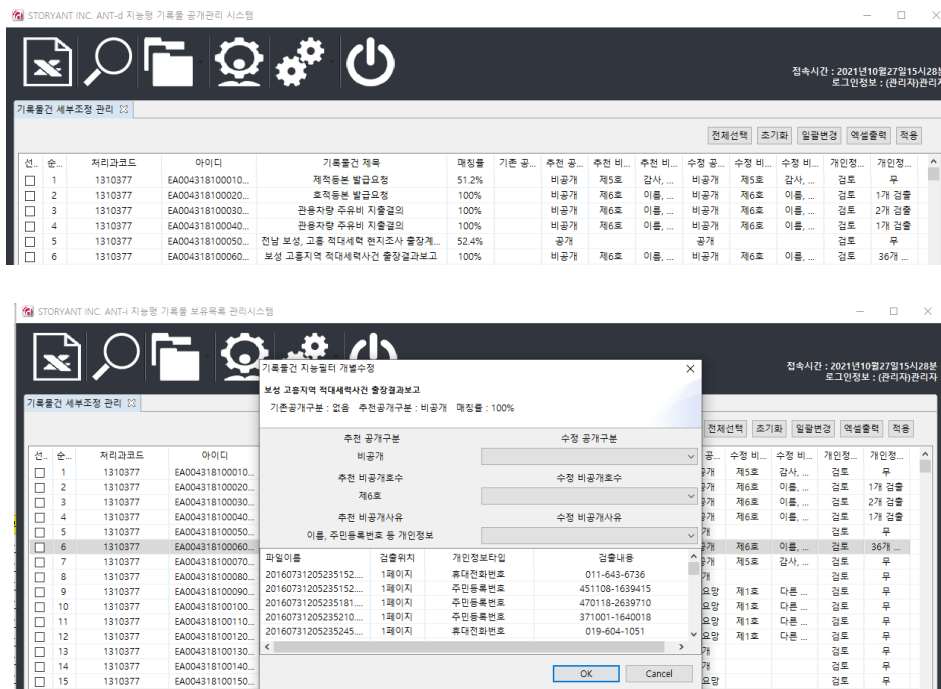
STORYANT INC. ANT-d 지능형 기록물 공개관리 시스템

접속시간 : 2021년10월27일15시28분
로그인정보 : (관리자)관리자

기록물건 세부조정 관리

전체선택 초기화 일괄변경 엑셀출력 적용

| 선... | 순... | 처리과코드 | 아이디 | 기록물건 제목 | 매칭률 | 기존 공... | 추천 공... | 추천 비... | 추천 비... | 수정 공... | 수정 비... | 수정 비... | 개인정... | 개인정... |
|---|---|---|---|---|---|---|---|---|---|---|---|---|---|---|
| ☐ | 1 | 1310377 | EA004318100010... | 제적등본 발급요청 | 51.2% | | 비공개 | 제5호 | 감사, ... | 비공개 | 제5호 | 감사, ... | 검토 | 무 |
| ☐ | 2 | 1310377 | EA004318100020... | 호적등본 발급요청 | 100% | | 비공개 | 제6호 | 이름, ... | 비공개 | 제6호 | 이름, ... | 검토 | 1개 검출 |
| ☐ | 3 | 1310377 | EA004318100030... | 관용차량 주유비 지출결의 | 100% | | 비공개 | 제6호 | 이름, ... | 비공개 | 제6호 | 이름, ... | 검토 | 2개 검출 |
| ☐ | 4 | 1310377 | EA004318100040... | 관용차량 주유비 지출결의 | 100% | | 비공개 | 제6호 | 이름, ... | 비공개 | 제6호 | 이름, ... | 검토 | 1개 검출 |
| ☐ | 5 | 1310377 | EA004318100050... | 전남 보성, 고흥 적대세력 현지조사 출장계... | 52.4% | | 공개 | | | 공개 | | | 검토 | 무 |
| ☐ | 6 | 1310377 | EA004318100060... | 보성 고흥지역 적대세력사건 출장결과보고 | 100% | | 비공개 | 제6호 | 이름, ... | 비공개 | 제6호 | 이름, ... | 검토 | 36개 ... |

STORYANT INC. ANT-i 지능형 기록물 보유목록 관리시스템

접속시간 : 2021년10월27일15시28분
로그인정보 : (관리자)관리자

기록물건 세부조정 관리

전체선택 초기화 일괄변경 엑셀출력 적용

기록물건 지능필터 개별수정

보성 고흥지역 적대세력사건 출장결과보고
기존공개구분 : 없음 추천공개구분 : 비공개 매칭률 : 100%

추천 공개구분
비공개
수정 공개구분

추천 비공개호수
제6호
수정 비공개호수

추천 비공개사유
이름, 주민등록번호 등 개인정보
수정 비공개사유

| 파일이름 | 검출위치 | 개인정보타입 | 검출내용 |
|---|---|---|---|
| 20160731205235152... | 1페이지 | 휴대전화번호 | 011-643-6736 |
| 20160731205235152... | 1페이지 | 주민등록번호 | 451108-1639415 |
| 20160731205235181... | 1페이지 | 주민등록번호 | 470118-2639710 |
| 20160731205235210... | 1페이지 | 주민등록번호 | 371001-1640018 |
| 20160731205235245... | 1페이지 | 휴대전화번호 | 019-604-1051 |

OK Cancel

| 선... | 순... | 처리과코드 | 아이디 | ... | 수정 비... | 수정 비... | 개인정... | 개인정... |
|---|---|---|---|---|---|---|---|---|
| ☐ | 1 | 1310377 | EA004318100010... | 개 | 제5호 | 감사, ... | 검토 | 무 |
| ☐ | 2 | 1310377 | EA004318100020... | 개 | 제6호 | 이름, ... | 검토 | 1개 검출 |
| ☐ | 3 | 1310377 | EA004318100030... | 개 | 제6호 | 이름, ... | 검토 | 2개 검출 |
| ☐ | 4 | 1310377 | EA004318100040... | 개 | 제6호 | 이름, ... | 검토 | 1개 검출 |
| ☐ | 5 | 1310377 | EA004318100050... | | | | 검토 | 무 |
| ☐ | 6 | 1310377 | EA004318100060... | 개 | 제6호 | 이름, ... | 검토 | 36개 ... |
| ☐ | 7 | 1310377 | EA004318100070... | 개 | 제5호 | 감사, ... | 검토 | 무 |
| ☐ | 8 | 1310377 | EA004318100080... | 개 | | | 검토 | 무 |
| ☐ | 9 | 1310377 | EA004318100090... | 요망 | 제1호 | 다른 ... | 검토 | 무 |
| ☐ | 10 | 1310377 | EA004318100100... | 요망 | 제1호 | 다른 ... | 검토 | 무 |
| ☐ | 11 | 1310377 | EA004318100110... | 요망 | 제1호 | 다른 ... | 검토 | 무 |
| ☐ | 12 | 1310377 | EA004318100120... | 요망 | 제1호 | 다른 ... | 검토 | 무 |
| ☐ | 13 | 1310377 | EA004318100130... | 개 | | | 검토 | 무 |
| ☐ | 14 | 1310377 | EA004318100140... | 개 | | | 검토 | 무 |
| ☐ | 15 | 1310377 | EA004318100150... | 요망 | | | 검토 | 무 |